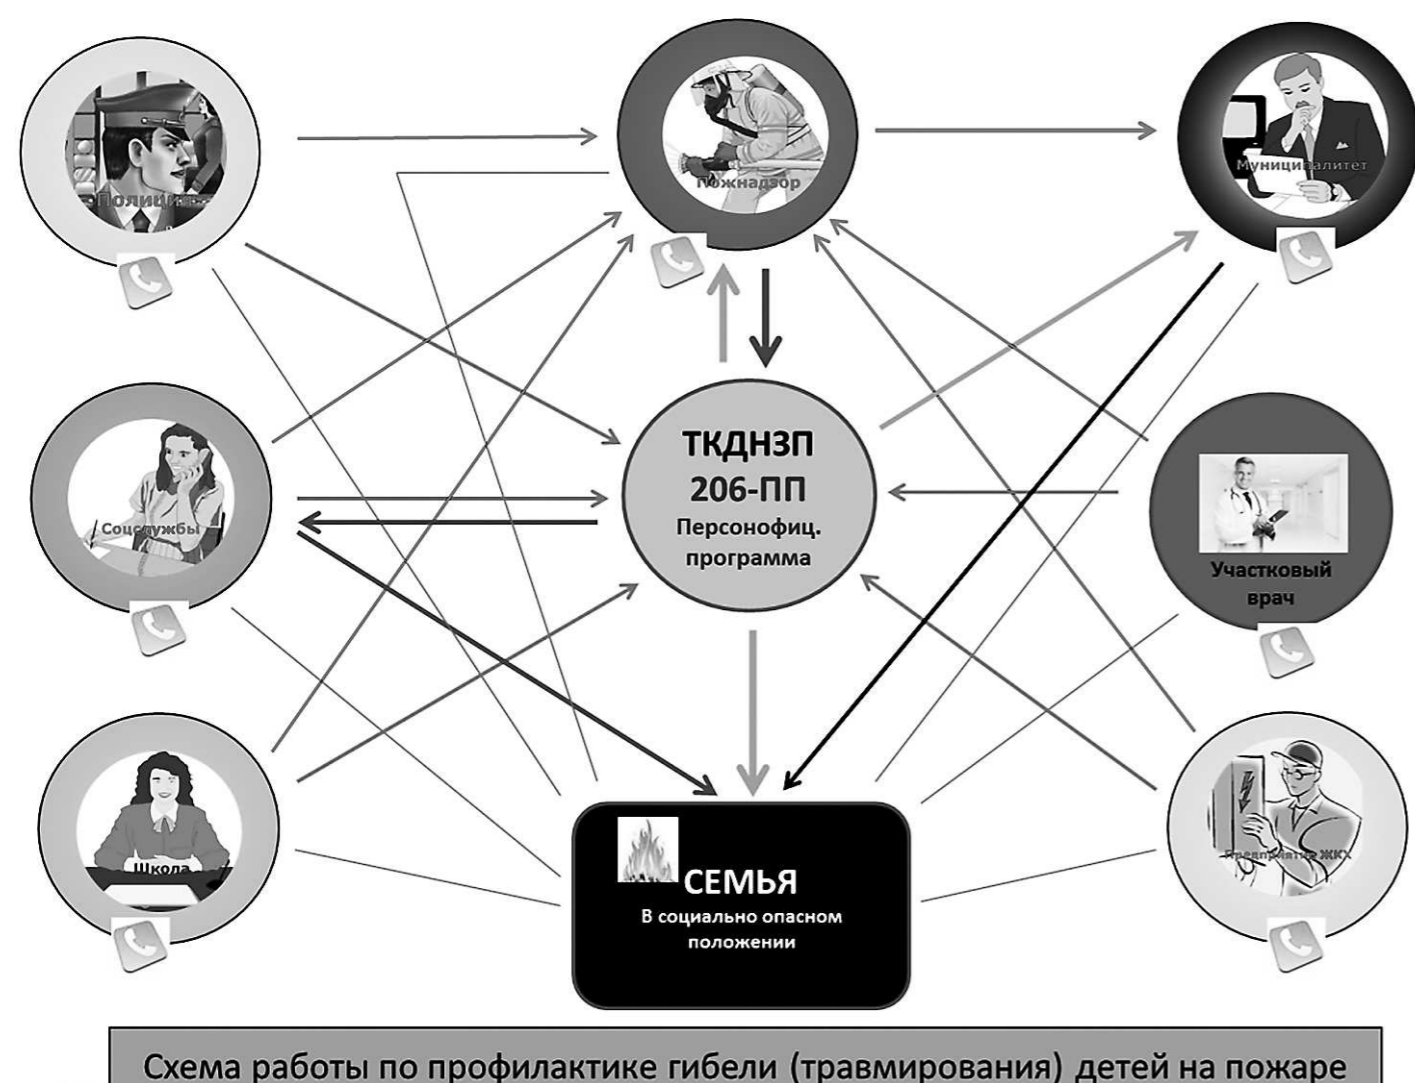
Полиция

Пожнадзор

Муниципалитет

ТКДНЗП
206-ПП
Персонофиц.
программа

Соцслужбы

Участковый врач

Школа

СЕМЬЯ
В социально опасном положении

Предприятие ЖКХ

Схема работы по профилактике гибели (травмирования) детей на пожаре